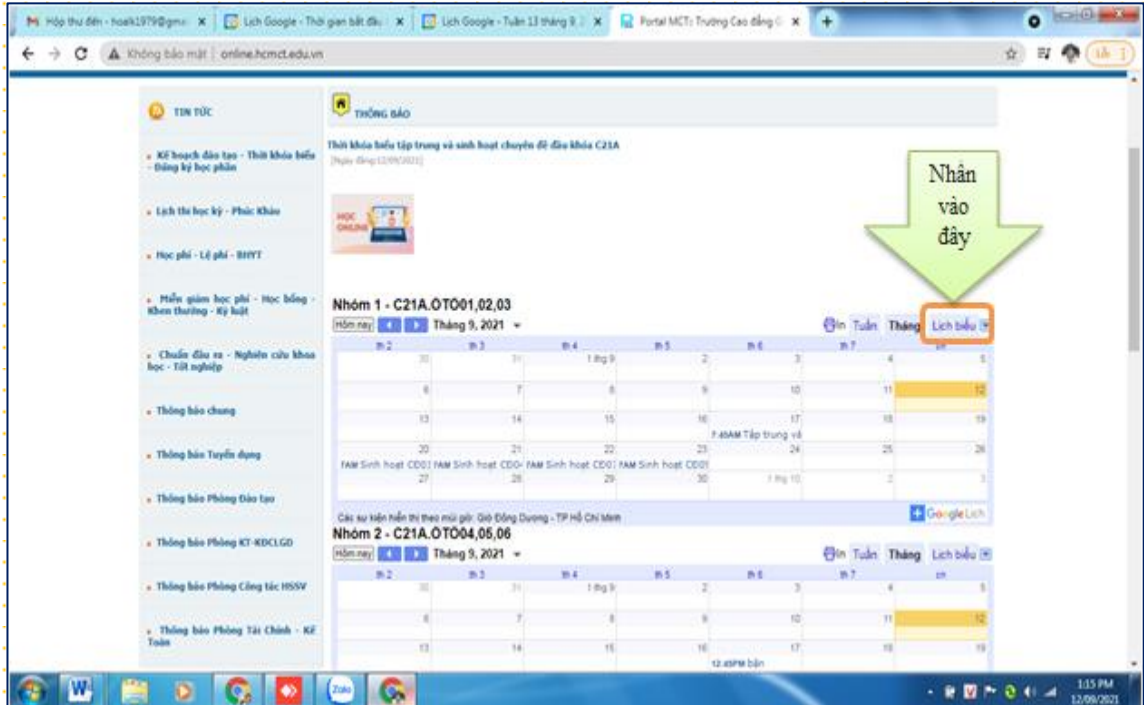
Hộp thư đến - hoalk1979@gmail | Lịch Google - Thời gian bắt đầu | Lịch Google - Tuần 13 tháng 9 | Portal MCT: Trường Cao đẳng C

Không bảo mật | online.hcmct.edu.vn

TIN TỨC

Kế hoạch đào tạo - Thời khóa biểu - Đăng ký học phần

Lịch thi học kỳ - Phúc Khảo

Học phí - Lệ phí - BHYT

Miễn giảm học phí - Học bổng - Khen thưởng - Kỷ luật

Chuẩn đầu ra - Nghiên cứu khoa học - Tốt nghiệp

Thông báo chung

Thông báo Tuyển dụng

Thông báo Phòng Đào tạo

Thông báo Phòng KT-KĐCLGD

Thông báo Phòng Công tác HSSV

Thông báo Phòng Tài Chính - Kế Toán

THÔNG BÁO

Thời khóa biểu tập trung và sinh hoạt chuyên đề đầu khóa C21A
[Ngày đăng:12/09/2021]

HỌC ONLINE

Nhấn vào đây

Nhóm 1 - C21A.ÔTÔ01,02,03
Hôm nay Tháng 9, 2021
In Tuần Tháng Lịch biểu

| th 2 | th 3 | th 4 | th 5 | th 6 | th 7 | cn |
|---|---|---|---|---|---|---|
| 30 | 31 | 1 thg 9 | 2 | 3 | 4 | 5 |
| 6 | 7 | 8 | 9 | 10 | 11 | 12 |
| 13 | 14 | 15 | 16 | 17 7:45AM Tập trung và | 18 | 19 |
| 20 7AM Sinh hoạt CĐ01 | 21 7AM Sinh hoạt CĐ0 | 22 7AM Sinh hoạt CĐ01 | 23 7AM Sinh hoạt CĐ01 | 24 | 25 | 26 |
| 27 | 28 | 29 | 30 | 1 thg 10 | 2 | 3 |

Các sự kiện hiển thị theo múi giờ: Giờ Đông Dương - TP Hồ Chí Minh
Google Lịch

Nhóm 2 - C21A.ÔTÔ04,05,06
Hôm nay Tháng 9, 2021
In Tuần Tháng Lịch biểu

| th 2 | th 3 | th 4 | th 5 | th 6 | th 7 | cn |
|---|---|---|---|---|---|---|
| 30 | 31 | 1 thg 9 | 2 | 3 | 4 | 5 |
| 6 | 7 | 8 | 9 | 10 | 11 | 12 |
| 13 | 14 | 15 | 16 | 17 12:45PM bản | 18 | 19 |

Zalo

1:15 PM
12/09/2021